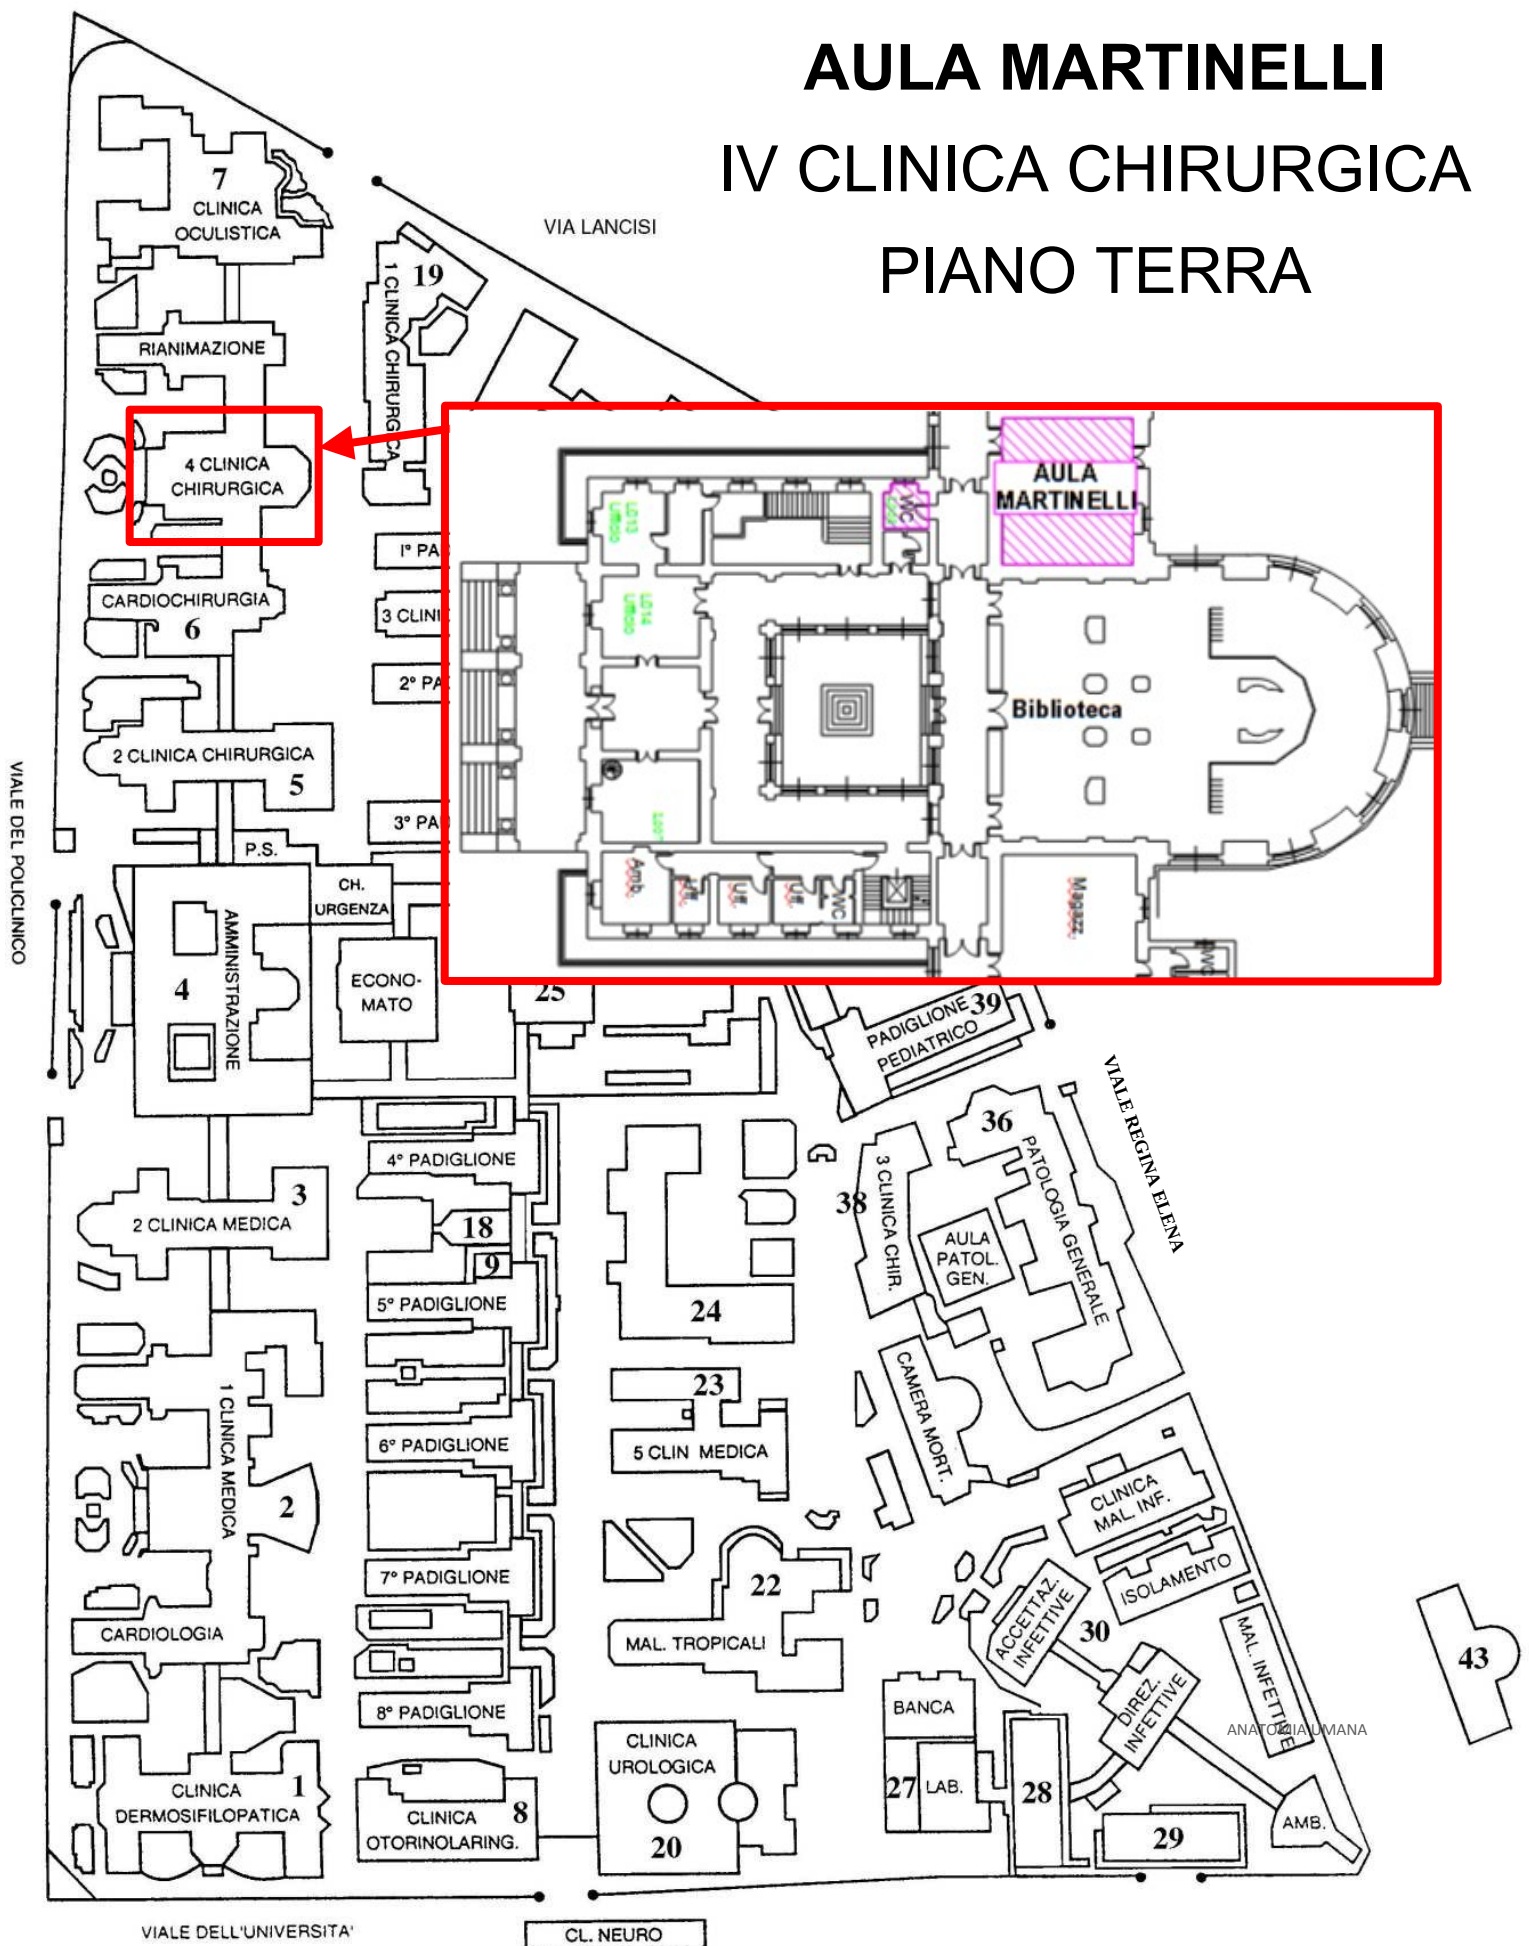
AULA MARTINELLI
IV CLINICA CHIRURGICA
PIANO TERRA

7
CLINICA
OCULISTICA

VIA LANCISI

1 CLINICA CHIRURGICA
19

RIANIMAZIONE

4 CLINICA
CHIRURGICA

AULA
MARTINELLI

WC

Biblioteca

Amb.

WC

Magazz.

WC

I° PA

3 CLINI

2° PA

3° PA

CARDIOCHIRURGIA
6

2 CLINICA CHIRURGICA
5

VIALE DEL POLICLINICO

P.S.

CH.
URGENZA

4
AMMINISTRAZIONE

ECONO-
MATO

25

PADIGLIONE 39
PEDIATRICO

VIALE REGINA ELENA

4° PADIGLIONE

36

PATOLOGIA GENERALE

3 CLINICA CHIR.
38

AULA
PATOL.
GEN.

3
2 CLINICA MEDICA

18
9

5° PADIGLIONE

24

1 CLINICA MEDICA

23
5 CLIN MEDICA

6° PADIGLIONE

CAMERA MORT.

2

CLINICA
MAL. INF.

7° PADIGLIONE

22

ISOLAMENTO

ACCETTAZ.
INFETTIVE
30

CARDIOLOGIA

MAL. TROPICALI

DIREZ.
INFETTIVE

MAL. INFETTIVE

43

8° PADIGLIONE

BANCA

ANATOMIA UMANA

CLINICA
DERMOSIFILOPATICA
1

CLINICA
OTORINOLARING.
8

CLINICA
UROLOGICA
20

27 LAB.

28

29

AMB.

VIALE DELL'UNIVERSITA'

CL. NEURO